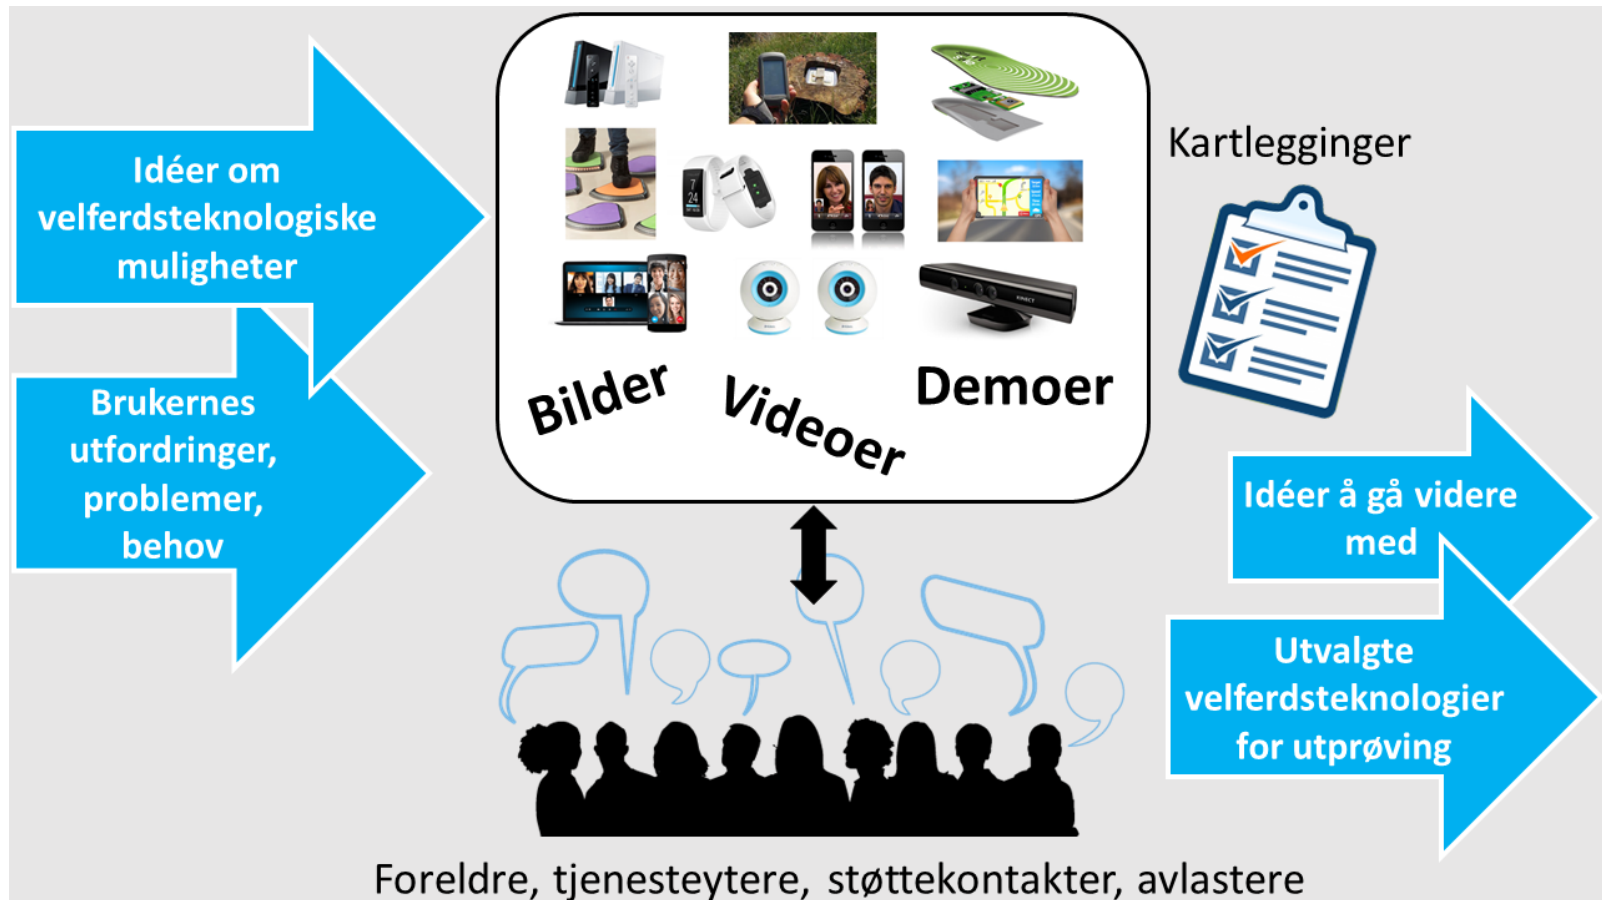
Idéer om velferdsteknologiske muligheter

Brukernes utfordringer, problemer, behov

Bilder

Videoer

Demoer

Kartlegginger

Idéer å gå videre med

Utvalgte velferdsteknologier for utprøving

Foreldre, tjenesteytere, støttekontakter, avlastere